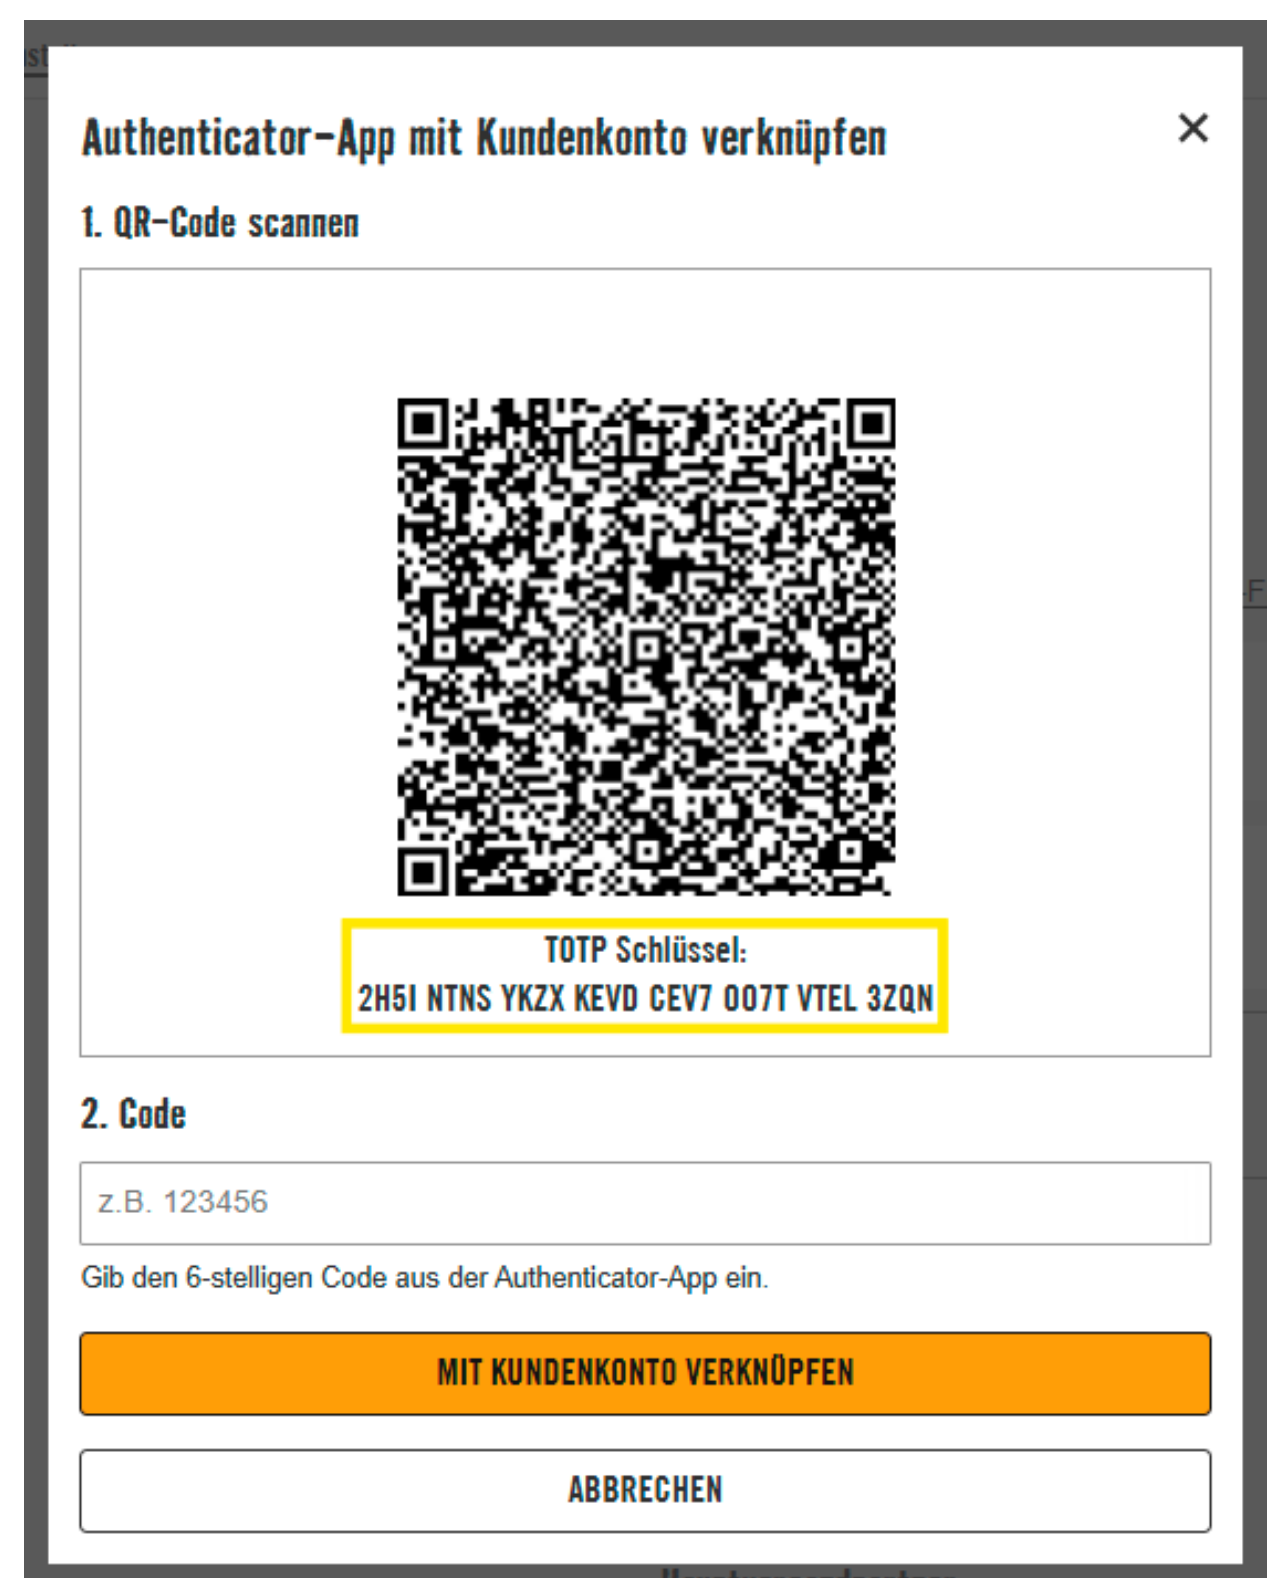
Authenticator-App mit Kundenkonto verknüpfen

×

1. QR-Code scannen

TOTP Schlüssel:
2H5I NTNS YKZX KEVD CEV7 OO7T VTEL 3ZQN

2. Code

z.B. 123456

Gib den 6-stelligen Code aus der Authenticator-App ein.

MIT KUNDENKONTO VERKNÜPFEN

ABBRECHEN